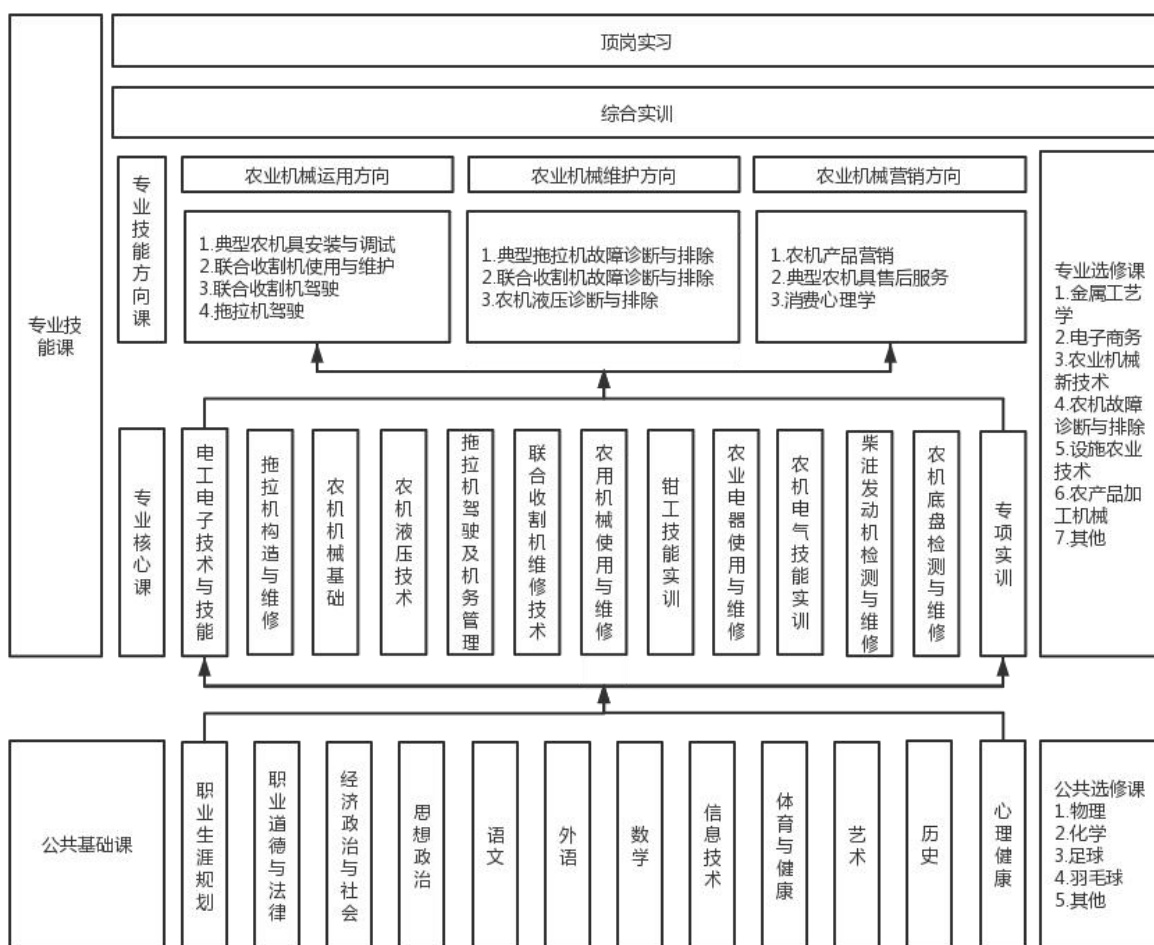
专业技能课

顶岗实习

综合实训

专业技能方向课

农业机械运用方向

农业机械维护方向

农业机械营销方向

1.典型农机具安装与调试
2.联合收割机使用与维护
3.联合收割机驾驶
4.拖拉机驾驶

1.典型拖拉机故障诊断与排除
2.联合收割机故障诊断与排除
3.农机液压诊断与排除

1.农机产品营销
2.典型农机具售后服务
3.消费心理学

专业选修课
1.金属工艺学
2.电子商务
3.农业机械新技术
4.农机故障诊断与排除
5.设施农业技术
6.农产品加工机械
7.其他

专业核心课

电工电子技术与技能

拖拉机构造与维修

农机机械基础

农机液压技术

拖拉机驾驶及机务管理

联合收割机维修技术

农用机械使用与维修

钳工技能实训

农业电器使用与维修

农机电气技能实训

柴油发动机检测与维修

农机底盘检测与维修

专项实训

公共基础课

职业生涯规划

职业道德与法律

经济政治与社会

思想政治

语文

外语

数学

信息技术

体育与健康

艺术

历史

心理健康

公共选修课
1.物理
2.化学
3.足球
4.羽毛球
5.其他